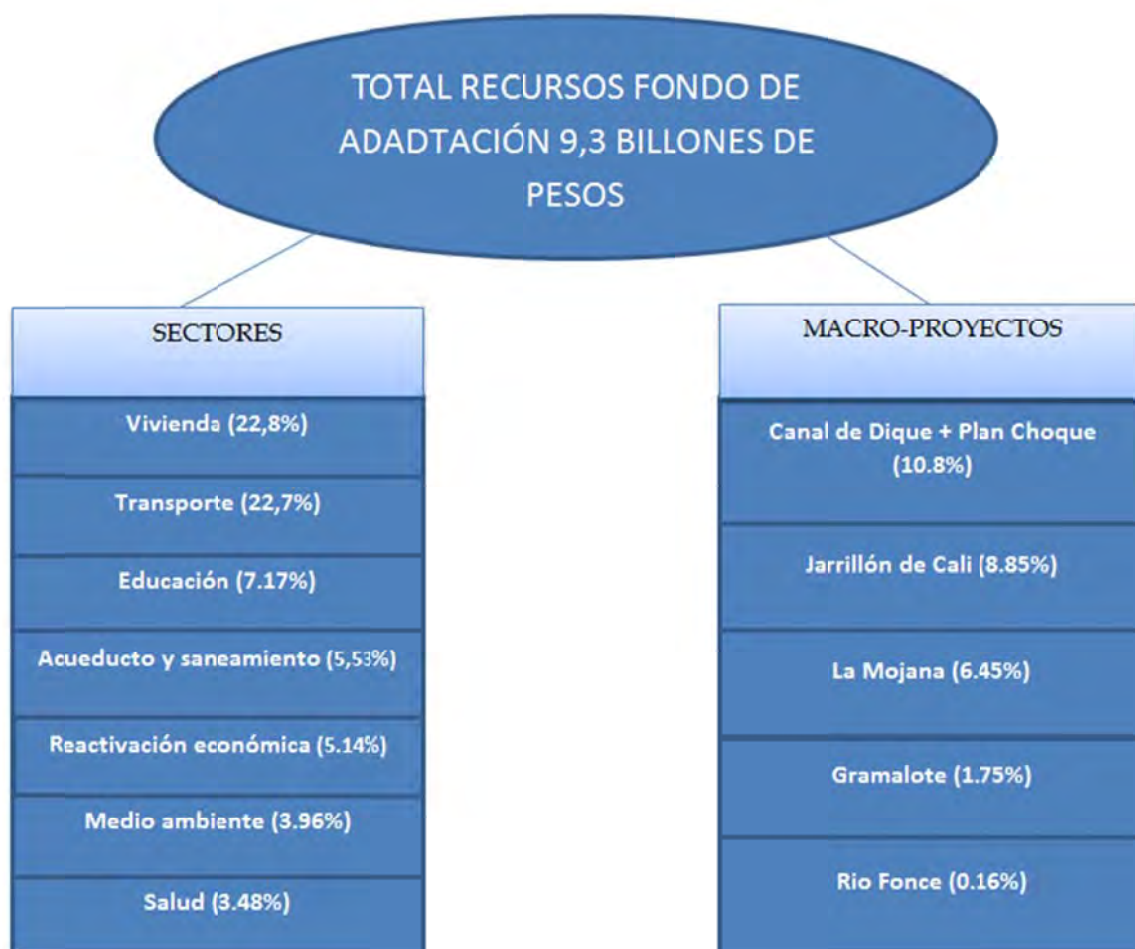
TOTAL RECURSOS FONDO DE ADADTACIÓN 9,3 BILLONES DE PESOS

SECTORES

Vivienda (22,8%)

Transporte (22,7%)

Educación (7.17%)

Acueducto y saneamiento (5,53%)

Reactivación económica (5.14%)

Medio ambiente (3.96%)

Salud (3.48%)

MACRO-PROYECTOS

Canal de Dique + Plan Choque (10.8%)

Jarrillón de Cali (8.85%)

La Mojana (6.45%)

Gramalote (1.75%)

Rio Fonce (0.16%)